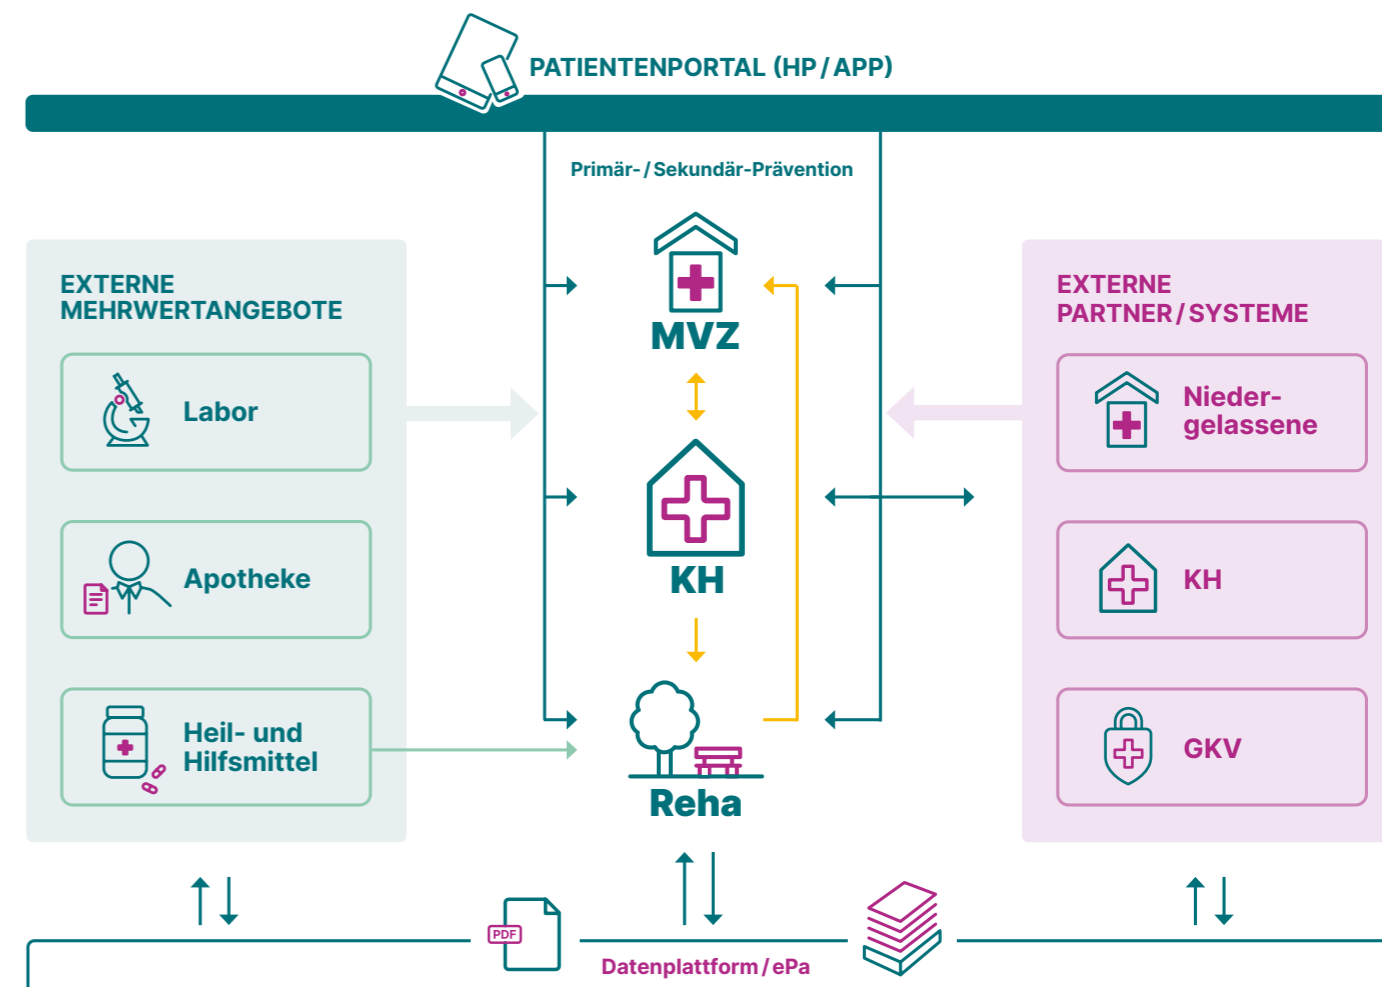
PATIENTENPORTAL (HP / APP)

Primär- / Sekundär-Prävention

EXTERNE MEHRWERTANGEBOTE

Labor

Apotheke

Heil- und Hilfsmittel

MVZ

KH

Reha

EXTERNE PARTNER / SYSTEME

Niedergelassene

KH

GKV

PDF

Datenplattform / ePa